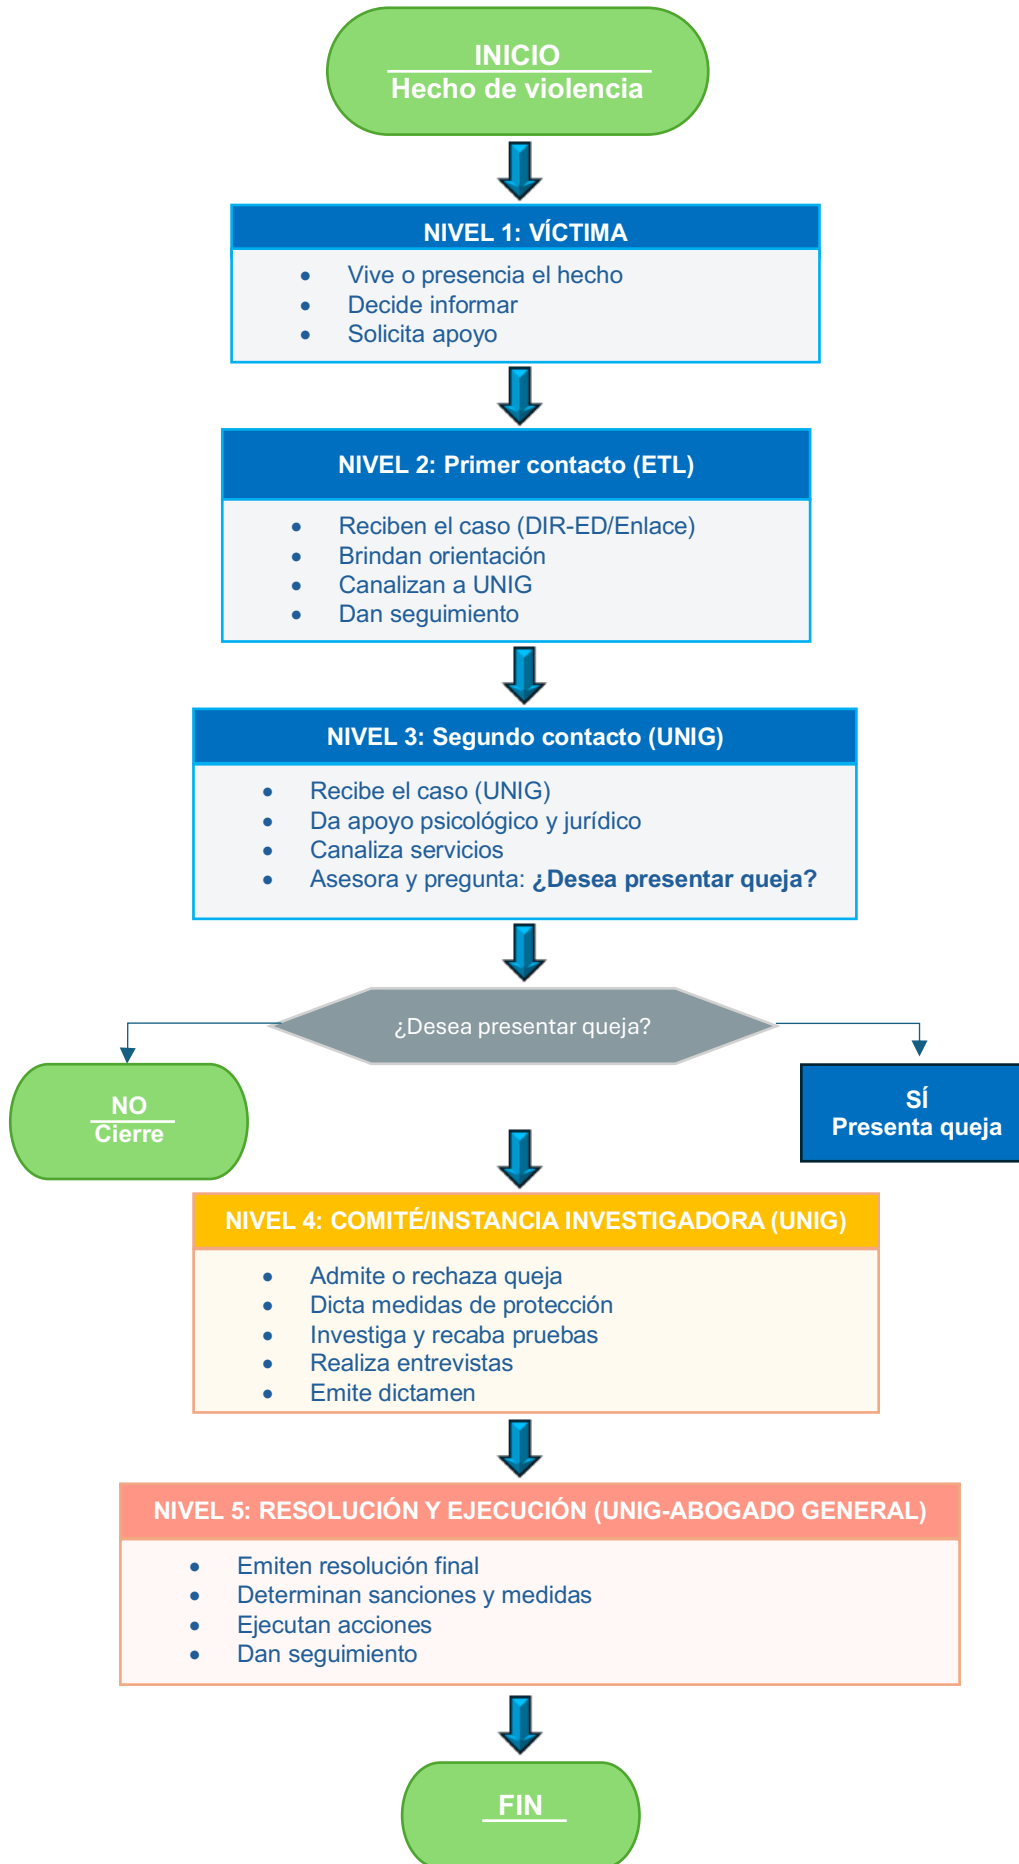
INICIO
Hecho de violencia

NIVEL 1: VÍCTIMA

- Vive o presencia el hecho
- Decide informar
- Solicita apoyo

NIVEL 2: Primer contacto (ETL)

- Reciben el caso (DIR-ED/Enlace)
- Brindan orientación
- Canalizan a UNIG
- Dan seguimiento

NIVEL 3: Segundo contacto (UNIG)

- Recibe el caso (UNIG)
- Da apoyo psicológico y jurídico
- Canaliza servicios
- Asesora y pregunta: **¿Desea presentar queja?**

¿Desea presentar queja?

NO
Cierre

SÍ
Presenta queja

NIVEL 4: COMITÉ/INSTANCIA INVESTIGADORA (UNIG)

- Admite o rechaza queja
- Dicta medidas de protección
- Investiga y recaba pruebas
- Realiza entrevistas
- Emite dictamen

NIVEL 5: RESOLUCIÓN Y EJECUCIÓN (UNIG-ABOGADO GENERAL)

- Emiten resolución final
- Determinan sanciones y medidas
- Ejecutan acciones
- Dan seguimiento

FIN